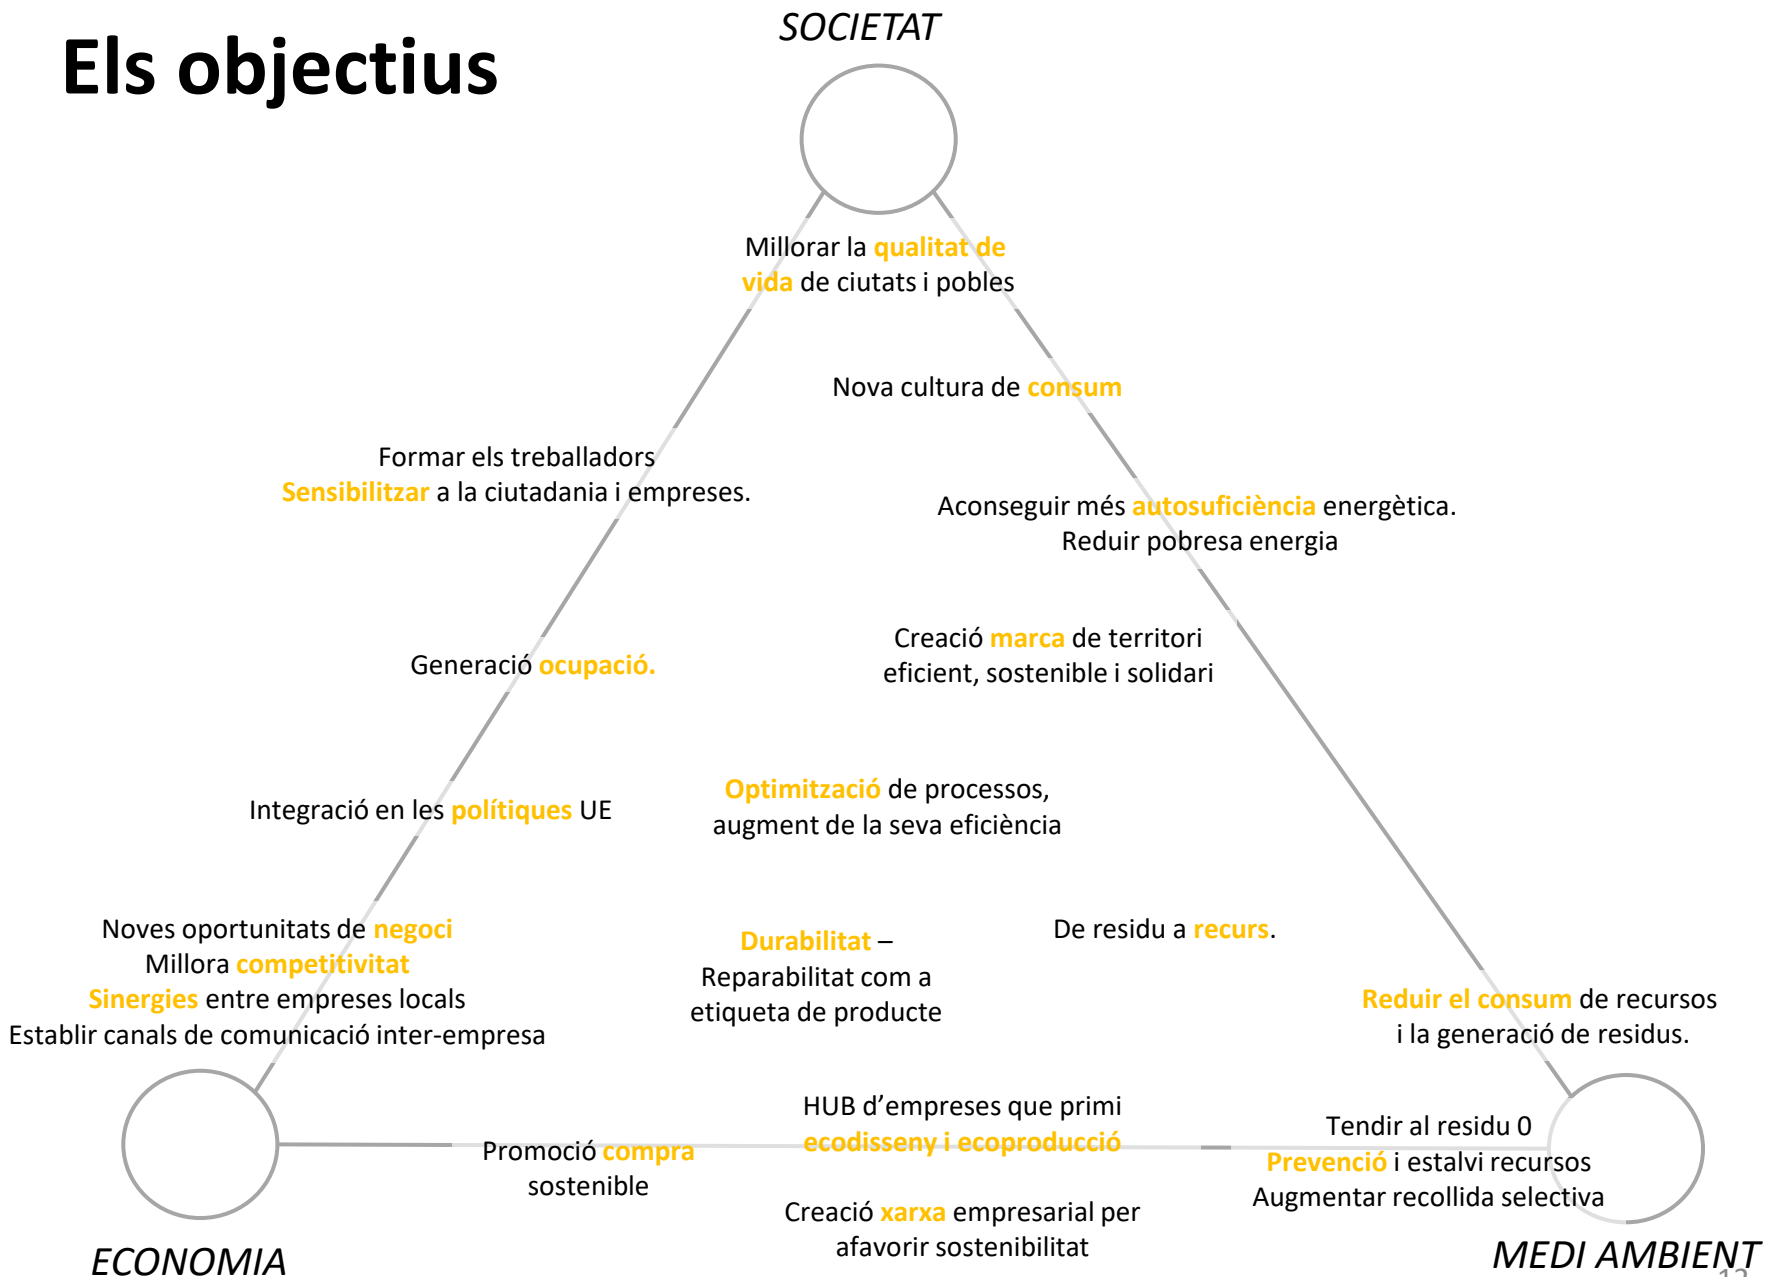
Els objectius

SOCIETAT

Millorar la qualitat de vida de ciutats i pobles

Nova cultura de consum

Formar els treballadors
Sensibilitzar a la ciutadania i empreses.

Aconseguir més autosuficiència energètica.
Reduir pobresa energia

Generació ocupació.

Creació marca de territori eficient, sostenible i solidari

Integració en les polítiques UE

Optimització de processos, augment de la seva eficiència

Noves oportunitats de negoci
Millora competitivitat
Sinergies entre empreses locals
Establir canals de comunicació inter-empresa

Durabilitat – Reparabilitat com a etiqueta de producte

De residu a recurs.

Reduir el consum de recursos i la generació de residus.

HUB d'empreses que primi ecodisseny i ecoproducció

Tendir al residu 0
Prevenció i estalvi recursos
Augmentar recollida selectiva

Promoció compra sostenible

Creació xarxa empresarial per afavorir sostenibilitat

ECONOMIA

MEDI AMBIENT